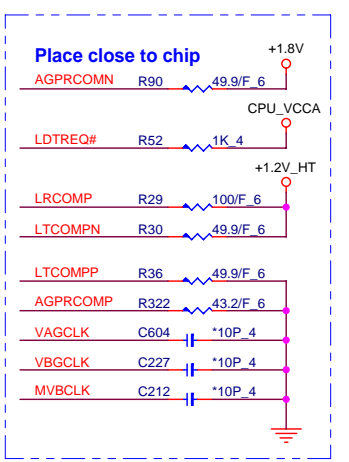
Place close to chip

+1.8V

AGPRCOMN R90 49.9/F_6

CPU_VCCA

LDTREQ# R52 1K_4

+1.2V_HT

LRCOMP R29 100/F_6

LTCOMPN R30 49.9/F_6

LTCOMPP R36 49.9/F_6

AGPRCOMP R322 43.2/F_6

VAGCLK C604 *10P_4

VBGCLK C227 *10P_4

MVBCLK C212 *10P_4